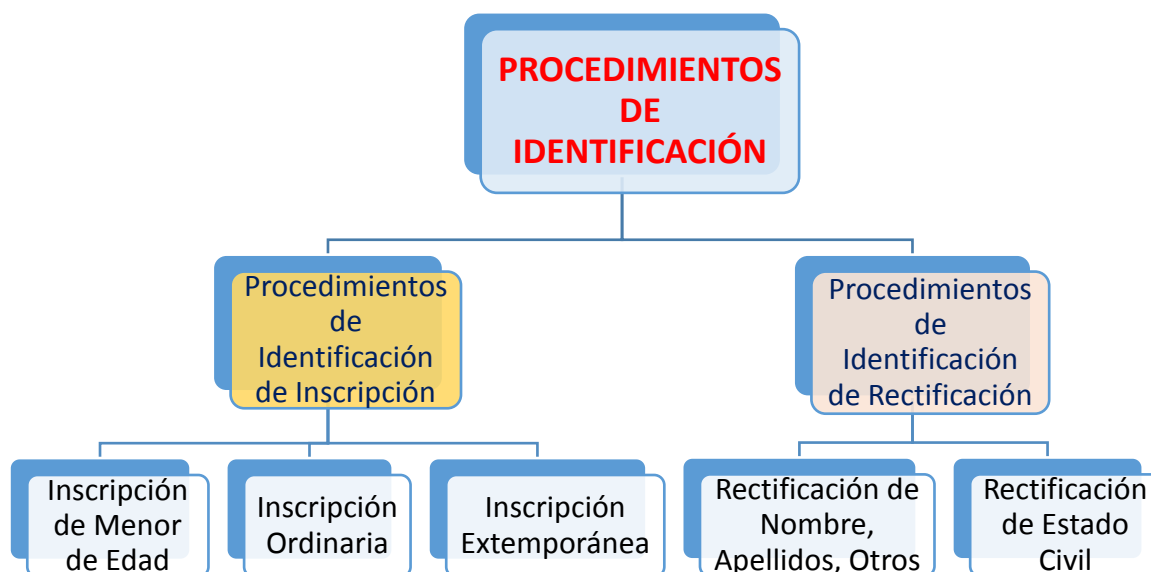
PROCEDIMIENTOS DE IDENTIFICACIÓN

Procedimientos de Identificación de Inscripción

Procedimientos de Identificación de Rectificación

Inscripción de Menor de Edad

Inscripción Ordinaria

Inscripción Extemporánea

Rectificación de Nombre, Apellidos, Otros

Rectificación de Estado Civil